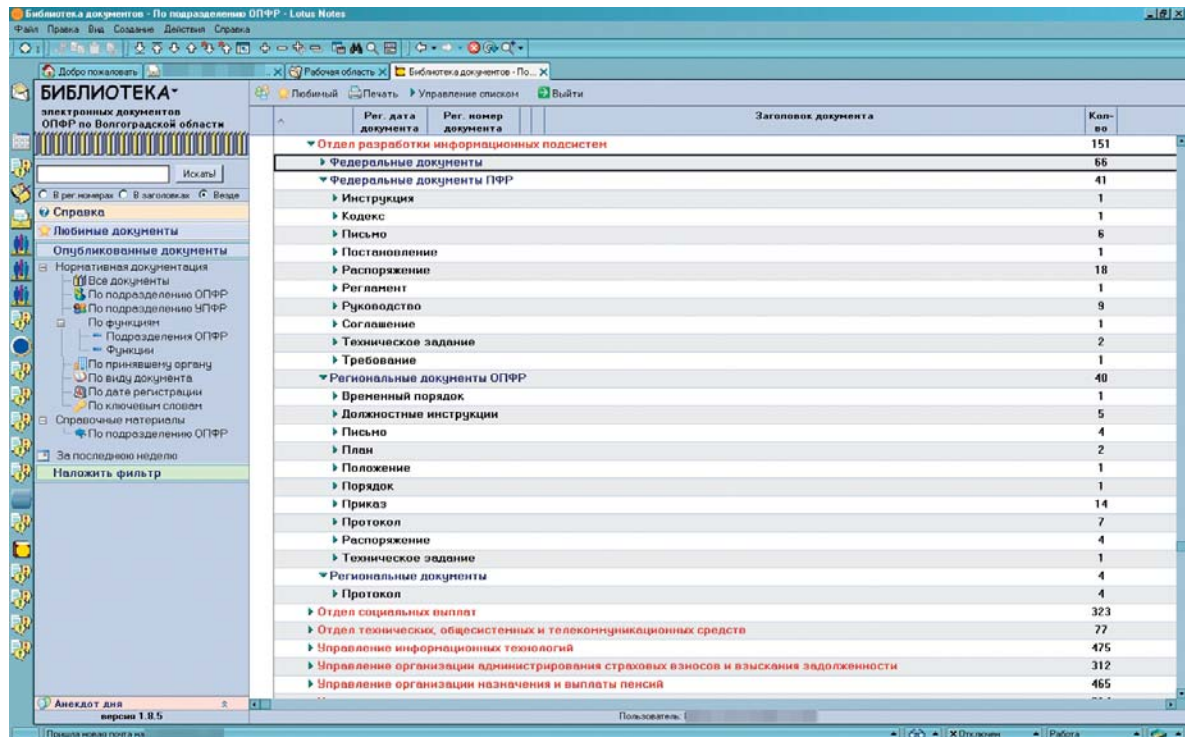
Библиотека документов - По подразделению ОПФР - Lotus Notes

Файл Правка Вид Создание Действия Справка

Добро пожаловать
Рабочая область
Библиотека документов - По...

БИБЛИОТЕКА
электронных документов ОПФР по Волгоградской области

Искать!

В рег.номерах В заголовках Везде

Справка
Любимые документы
Опубликованные документы
Нормативная документация
Все документы
По подразделению ОПФР
По подразделению УПФР
По функциям
Подразделения ОПФР
Функции
По принявшему органу
По виду документа
По дате регистрации
По ключевым словам
Справочные материалы
По подразделению ОПФР
За последнюю неделю
Наложить фильтр

Анекдот дня
версия 1.8.5

Любимый Печать Управление списком Выйти

| Рег. дата документа | Рег. номер документа | Заголовок документа | Кол-во |
|---|---|---|---|
| | | ▾ Отдел разработки информационных подсистем | 151 |
| | | ▸ Федеральные документы | 66 |
| | | ▾ Федеральные документы ПФР | 41 |
| | | ▸ Инструкция | 1 |
| | | ▸ Кодекс | 1 |
| | | ▸ Письмо | 6 |
| | | ▸ Постановление | 1 |
| | | ▸ Распоряжение | 18 |
| | | ▸ Регламент | 1 |
| | | ▸ Руководство | 9 |
| | | ▸ Соглашение | 1 |
| | | ▸ Техническое задание | 2 |
| | | ▸ Требование | 1 |
| | | ▾ Региональные документы ОПФР | 40 |
| | | ▸ Временный порядок | 1 |
| | | ▸ Должностные инструкции | 5 |
| | | ▸ Письмо | 4 |
| | | ▸ План | 2 |
| | | ▸ Положение | 1 |
| | | ▸ Порядок | 1 |
| | | ▸ Приказ | 14 |
| | | ▸ Протокол | 7 |
| | | ▸ Распоряжение | 4 |
| | | ▸ Техническое задание | 1 |
| | | ▾ Региональные документы | 4 |
| | | ▸ Протокол | 4 |
| | | ▸ Отдел социальных выплат | 323 |
| | | ▸ Отдел технических, общесистемных и телекоммуникационных средств | 77 |
| | | ▸ Управление информационных технологий | 475 |
| | | ▸ Управление организации администрирования страховых взносов и взыскания задолженности | 312 |
| | | ▸ Управление организации назначения и выплаты пенсий | 465 |

Пользователь:

Пришла новая почта на
Отключен
Работа